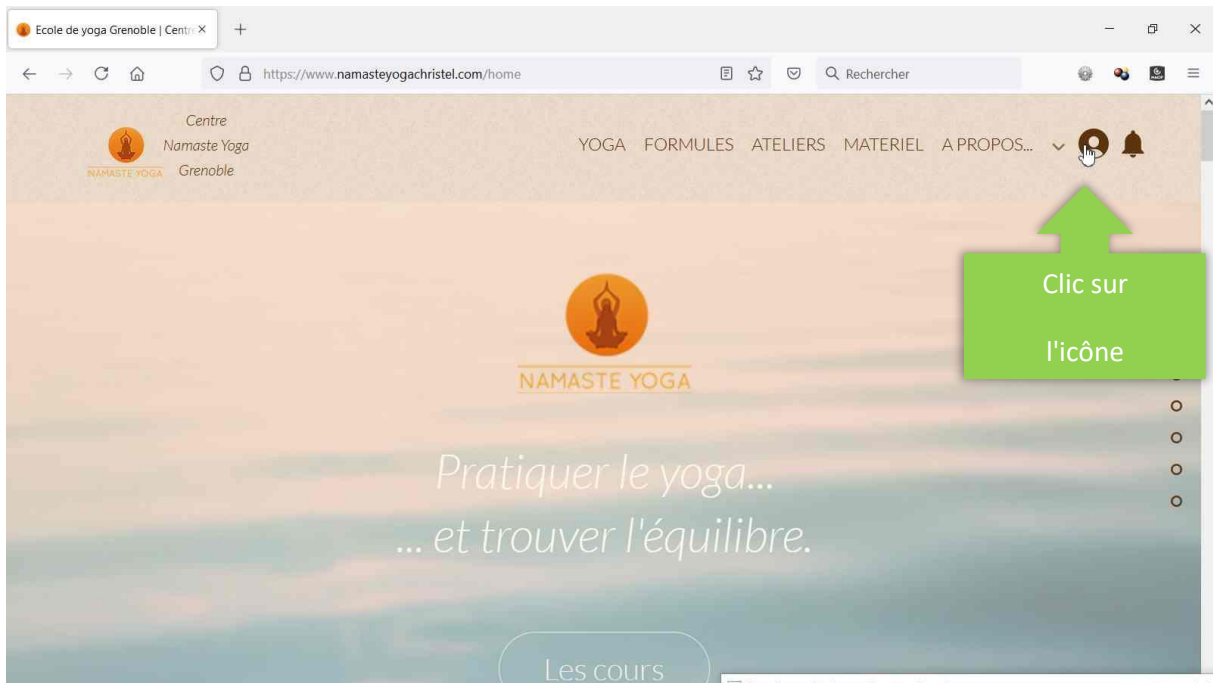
Ecole de yoga Grenoble | Centr ×

https://www.namasteyogachristel.com/home

Rechercher

Centre
Namaste Yoga
Grenoble
NAMASTE YOGA

YOGA FORMULES ATELIERS MATERIEL A PROPOS...

Clic sur l'icône

NAMASTE YOGA

Pratiquer le yoga...
... et trouver l'équilibre.

Les cours